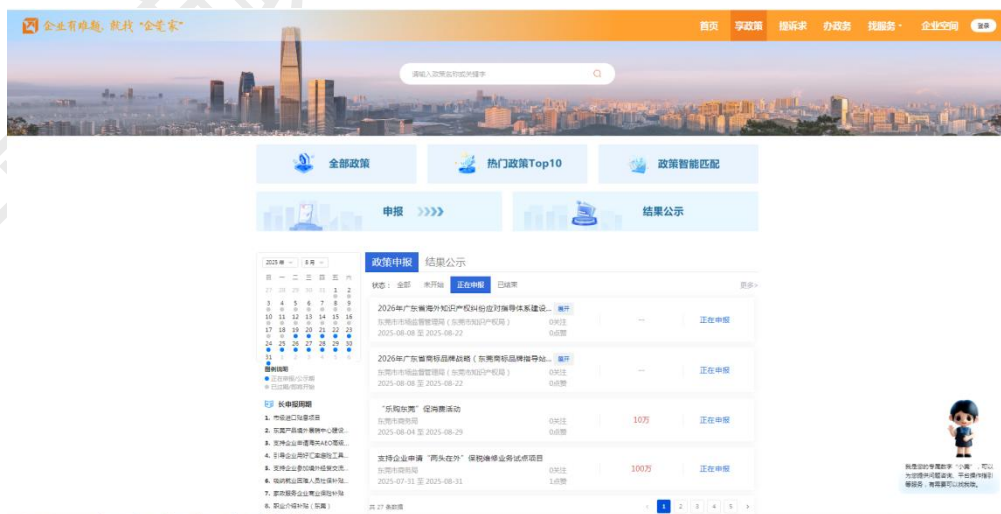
企业有难题，就找"企莞家"

首页 享政策 提诉求 办政务 找服务 企业空间 登录

请输入政策名称或关键字

全部政策 热门政策Top10 政策智能匹配

申报 结果公示

2025年 8月

日 一 二 三 四 五 六
27 28 29 30 31 1 2
3 4 5 6 7 8 9
10 11 12 13 14 15 16
17 18 19 20 21 22 23
24 25 26 27 28 29 30
31

图例说明
正在申报/公示期
已过期/即将开始

长申报周期
1. 市级进口贴息项目
2. 东莞产品境外展销中心建设...
3. 支持企业申请海关AEO高级...
4. 引导企业用好汇率避险工具...
5. 支持企业参加境外组展交流...
6. 吸纳就业困难人员社保补贴...
7. 家政服务企业商业保险补贴
8. 职业介绍补贴（东莞）

政策申报 结果公示

状态： 全部 未开始 正在申报 已结束 更多>

2026年广东省海外知识产权纠纷应对指导体系建设... 展开
东莞市市场监督管理局（东莞市知识产权局）
2025-08-08 至 2025-08-22
0关注
0点赞
—
正在申报

2026年广东省商标品牌战略（东莞商标品牌指导站... 展开
东莞市市场监督管理局（东莞市知识产权局）
2025-08-08 至 2025-08-22
0关注
0点赞
—
正在申报

"乐购东莞"促消费活动
东莞市商务局
2025-08-04 至 2025-08-29
0关注
0点赞
10万
正在申报

支持企业申请"两头在外"保税维修业务试点项目
东莞市商务局
2025-07-31 至 2025-08-31
0关注
1点赞
100万
正在申报

共 27 条数据
< 1 2 3 4 5 >

我是您的专属数字"小莞"，可以为您提供问题咨询、平台操作指引等服务，有需要可以找我哦。